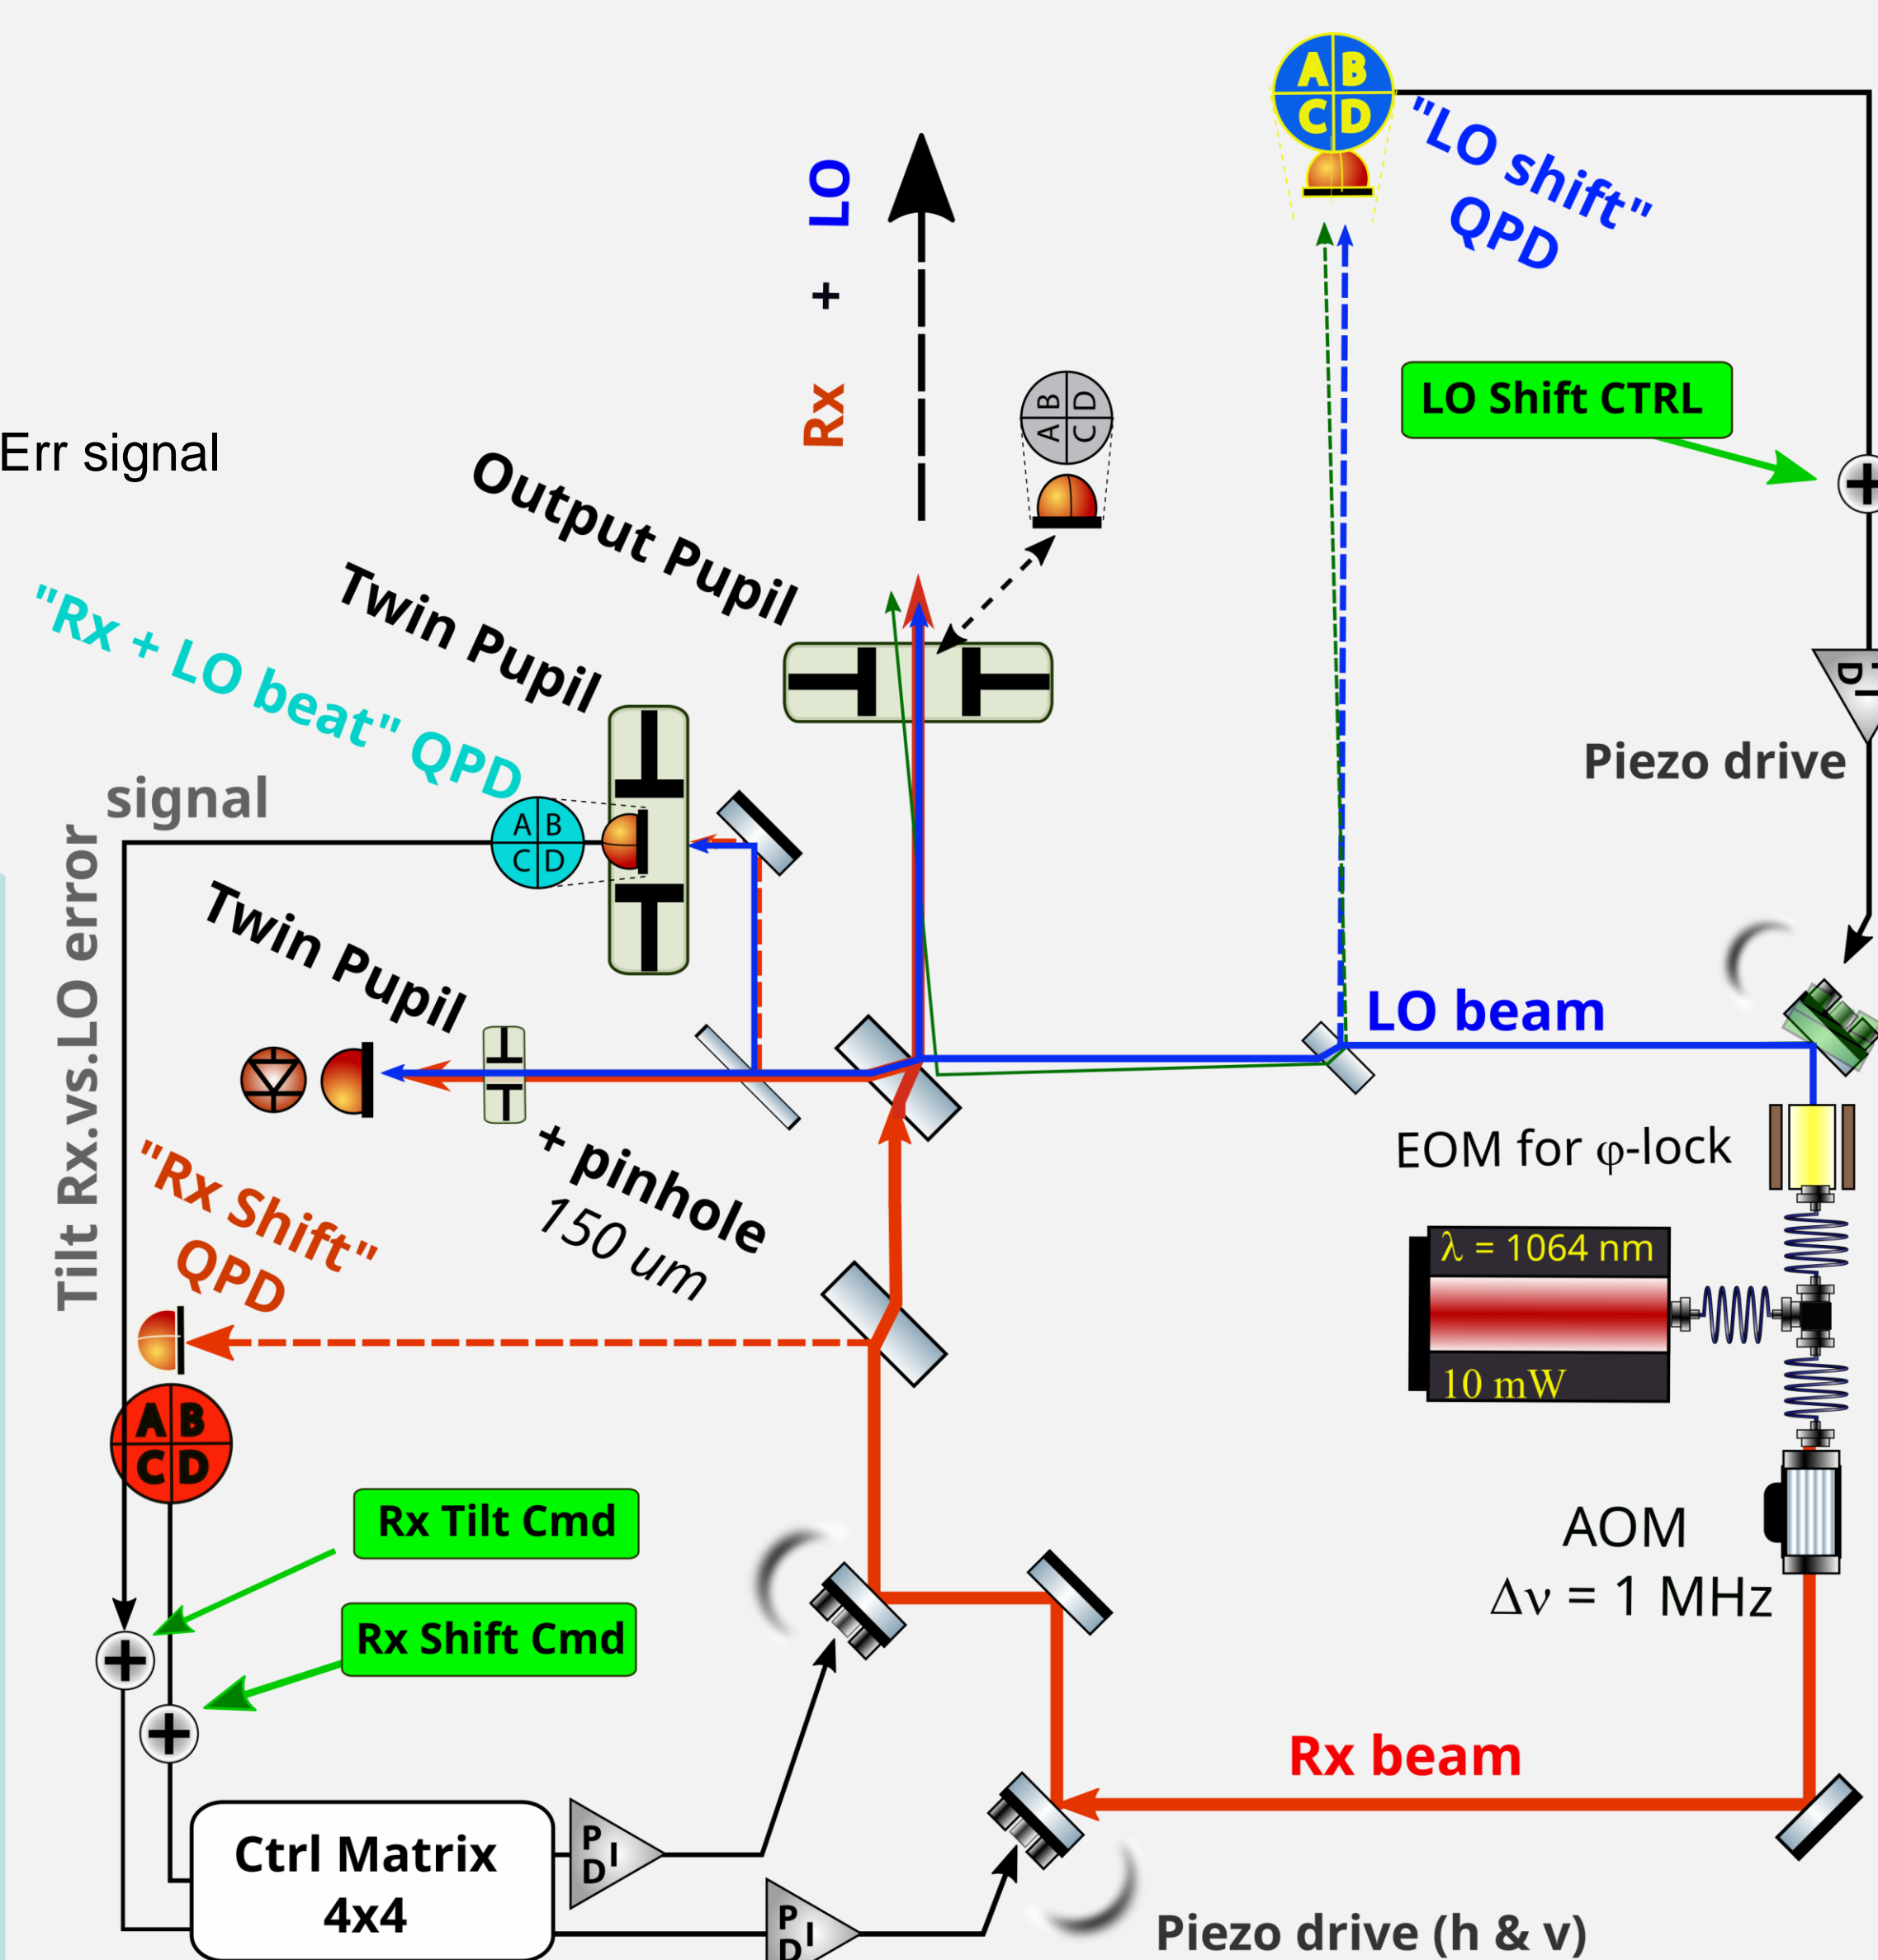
"LO shift" QPD

A B C D

Rx + LO

A B C D

LO Shift CTRL

Err signal

Output Pupil

Twin Pupil

"Rx + LO beat" QPD

signal

A B C D

Piezo drive

P I D

Twin Pupil

LO beam

Tilt Rx.vs.LO error

+ pinhole 150 um

EOM for φ-lock

"Rx Shift" QPD

$\lambda$ = 1064 nm

10 mW

A B C D

Rx Tilt Cmd

AOM
$\Delta\nu$ = 1 MHz

Rx Shift Cmd

Rx beam

Ctrl Matrix 4x4

P I D

P I D

Piezo drive (h & v)